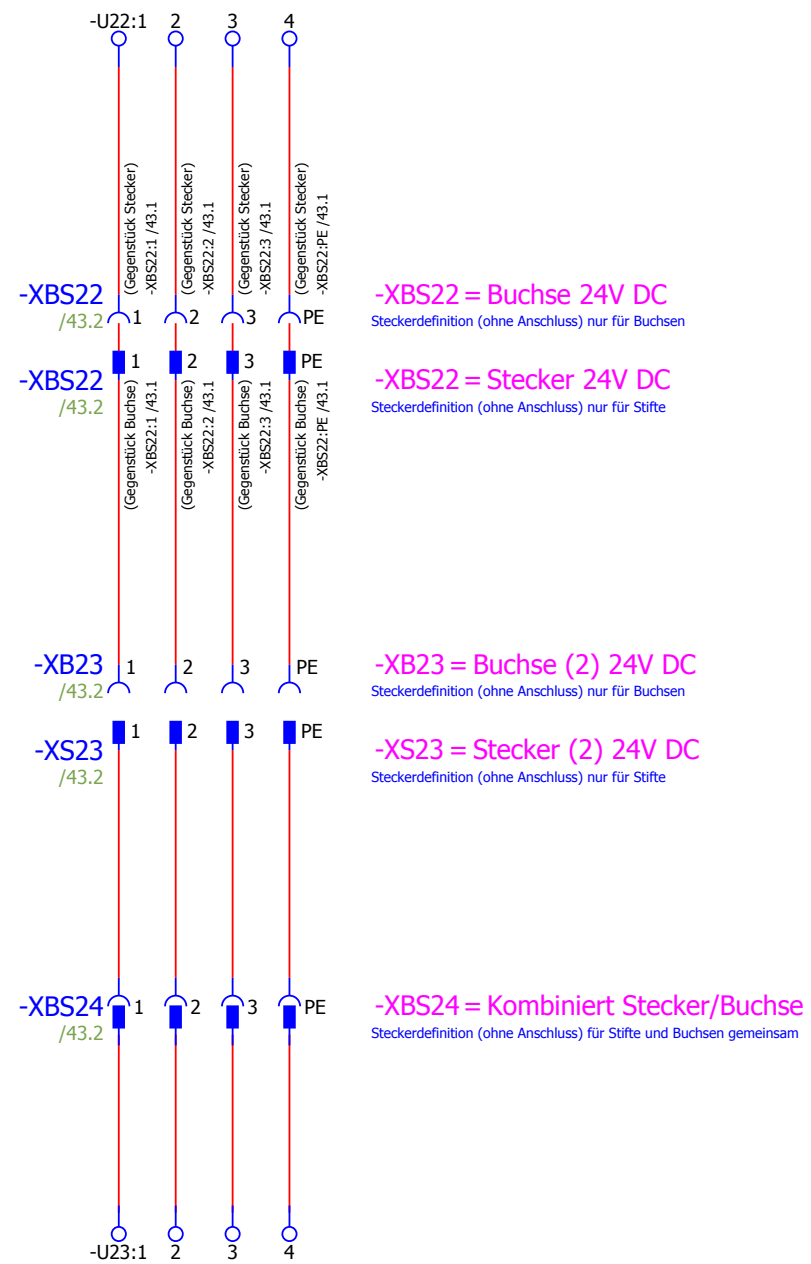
-U22:1 2 3 4

(Gegenstück Stecker) -XBS22:1 /43.1
(Gegenstück Stecker) -XBS22:2 /43.1
(Gegenstück Stecker) -XBS22:3 /43.1
(Gegenstück Stecker) -XBS22:PE /43.1

-XBS22
/43.2
1 2 3 PE

-XBS22 = Buchse 24V DC
Steckerdefinition (ohne Anschluss) nur für Buchsen

-XBS22
/43.2
1 2 3 PE

-XBS22 = Stecker 24V DC
Steckerdefinition (ohne Anschluss) nur für Stifte

(Gegenstück Buchse) -XBS22:1 /43.1
(Gegenstück Buchse) -XBS22:2 /43.1
(Gegenstück Buchse) -XBS22:3 /43.1
(Gegenstück Buchse) -XBS22:PE /43.1

-XB23
/43.2
1 2 3 PE

-XB23 = Buchse (2) 24V DC
Steckerdefinition (ohne Anschluss) nur für Buchsen

-XS23
/43.2
1 2 3 PE

-XS23 = Stecker (2) 24V DC
Steckerdefinition (ohne Anschluss) nur für Stifte

-XBS24
/43.2
1 2 3 PE

-XBS24 = Kombiniert Stecker/Buchse
Steckerdefinition (ohne Anschluss) für Stifte und Buchsen gemeinsam

-U23:1 2 3 4